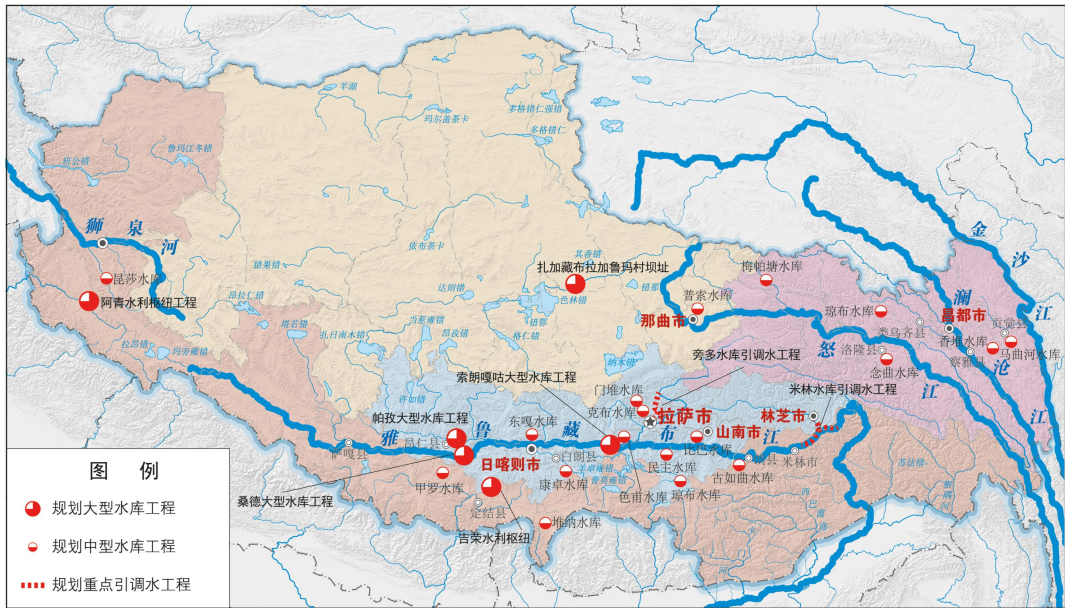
狮
泉
河
昆莎水库
阿青水利枢纽工程
扎加藏布拉加鲁玛村坝址
梅帕塘水库
普索水库
那曲市
琼布水库
类乌齐县
昌都市
香堆水库
贡觉县
洛隆县
念曲水库
马曲河水库
金
沙
江
澜
沧
江
怒
江
旁多水库引调水工程
索朗嘎咕大型水库工程
门堆水库
克布水库
拉萨市
米林水库引调水工程
林芝市
帕孜大型水库工程
东嘎水库
雅
鲁
藏
布
江
山南市
昂仁县
日喀则市
白朗县
比巴水库
米林市
民主水库
古如曲水库
甲罗水库
康卓水库
色甫水库
琼布水库
桑德大型水库工程
定结县
堆纳水库
吉荣水利枢纽
图 例
规划大型水库工程
规划中型水库工程
规划重点引调水工程